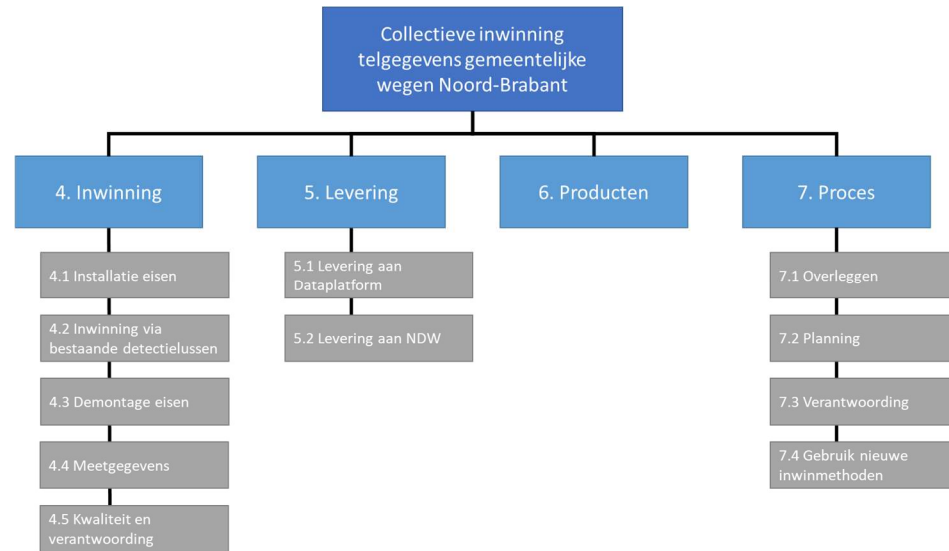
Collectieve inwinning telgegevens gemeentelijke wegen Noord-Brabant

4. Inwinning

4.1 Installatie eisen

4.2 Inwinning via bestaande detectielussen

4.3 Demontage eisen

4.4 Meetgegevens

4.5 Kwaliteit en verantwoording

5. Levering

5.1 Levering aan Dataplatform

5.2 Levering aan NDW

6. Producten

7. Proces

7.1 Overleggen

7.2 Planning

7.3 Verantwoording

7.4 Gebruik nieuwe inwinmethoden